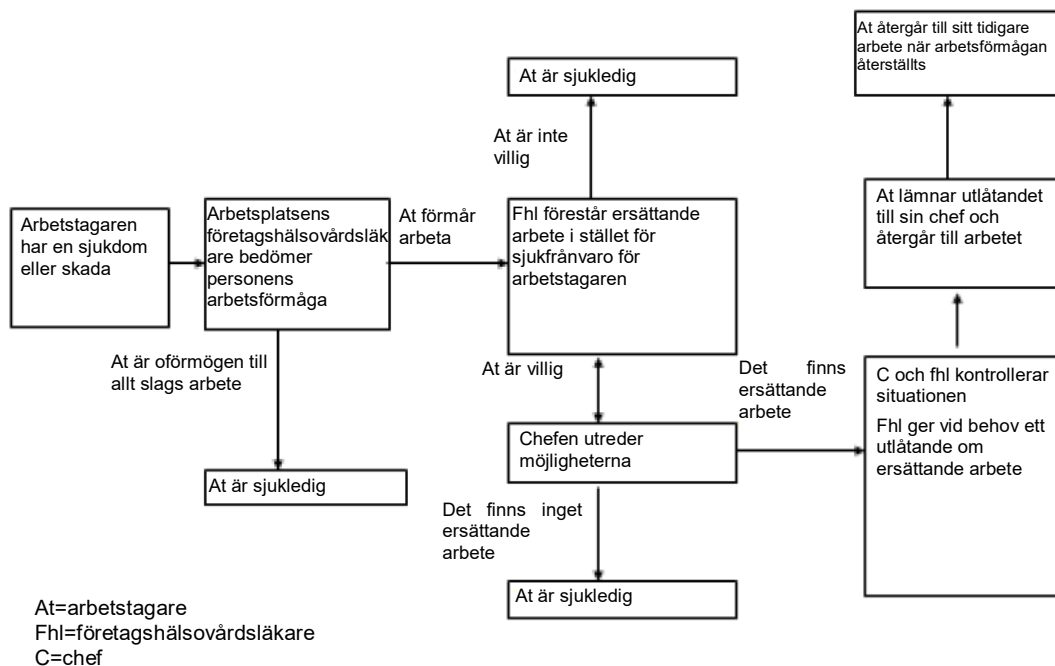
At återgår till sitt tidigare arbete när arbetsförmågan återställts

At är sjukledig

At är inte villig

Arbetstagaren har en sjukdom eller skada

Arbetsplatsens företagshälsovårdsläkare bedömer personens arbetsförmåga

At förmår arbeta

Fhl förestår ersättande arbete i stället för sjukfrånvaro för arbetstagaren

At lämnar utlåtandet till sin chef och återgår till arbetet

At är oförmögen till allt slags arbete

At är villig

Det finns ersättande arbete

C och fhl kontrollerar situationen

Fhl ger vid behov ett utlåtande om ersättande arbete

Chefen utreder möjligheterna

At är sjukledig

Det finns inget ersättande arbete

At är sjukledig

At=arbetstagare
Fhl=företagshälsovårdsläkare
C=chef